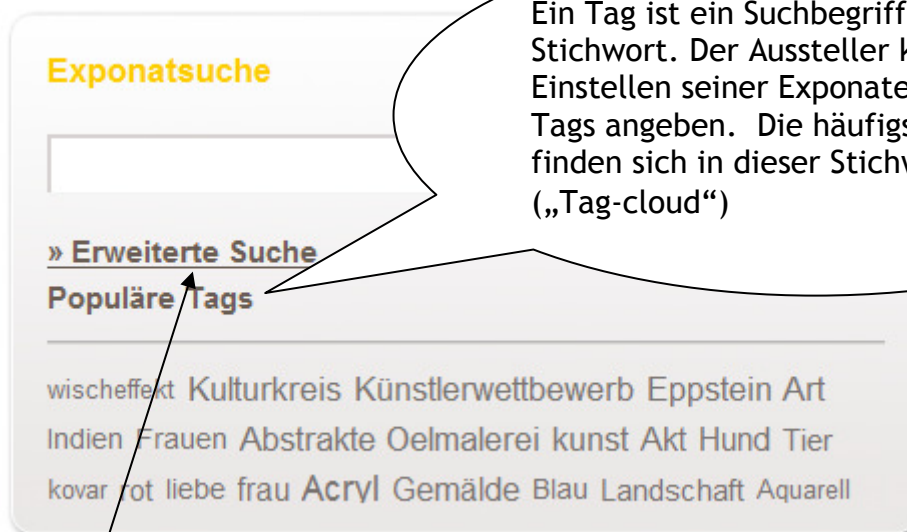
Exponatsuche

» Erweiterte Suche

Populäre Tags

wischeffekt Kulturkreis Künstlerwettbewerb Eppstein Art Indien Frauen Abstrakte Oelmalerei kunst Akt Hund Tier kovar rot liebe frau Acryl Gemälde Blau Landschaft Aquarell

Ein Tag ist ein Suchbegriff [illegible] Stichwort. Der Aussteller k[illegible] Einstellen seiner Exponate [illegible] Tags angeben. Die häufigs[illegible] finden sich in dieser Stichw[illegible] („Tag-cloud“)